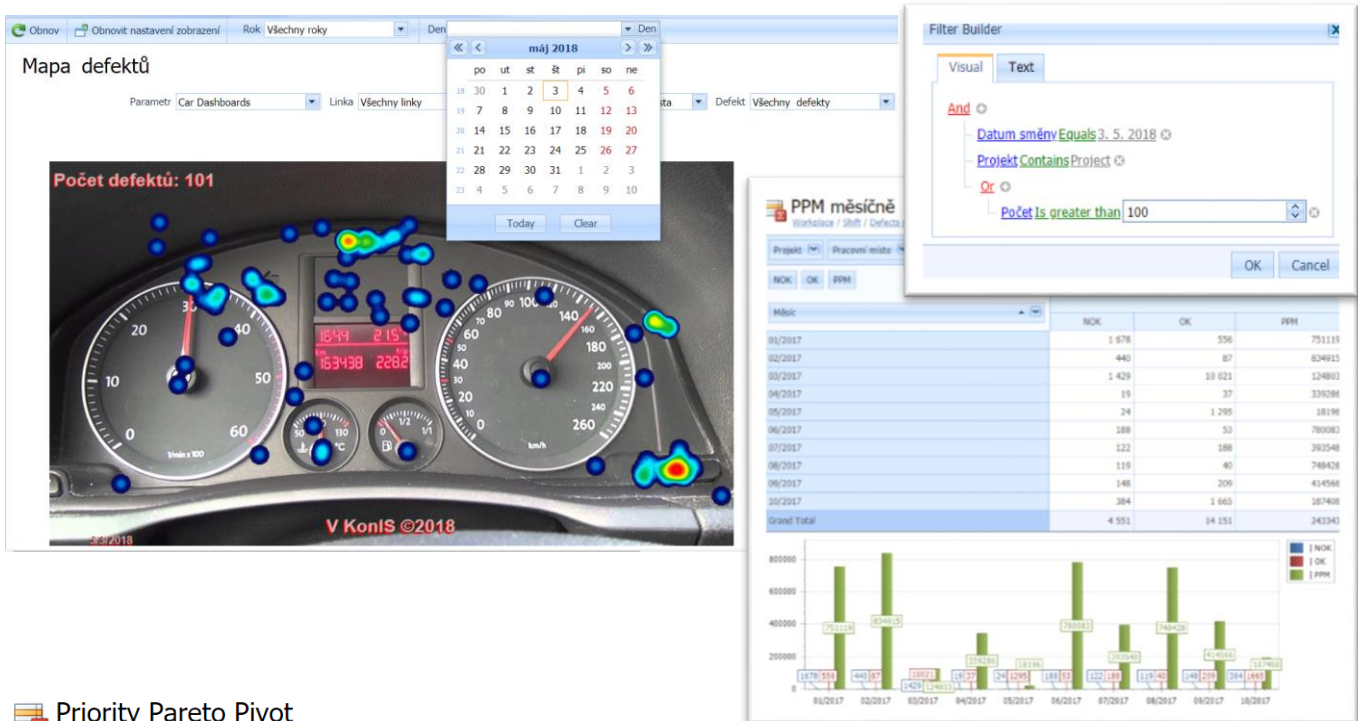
Obnov Obnovit nastavení zobrazení Rok Všechny roky Den Den

Mapa defektů

Parametr Car Dashboards Linka Všechny linky sta Defekt Všechny defekty

máj 2018

| | po | ut | st | št | pi | so | ne |
|---|---|---|---|---|---|---|---|
| 18 | 30 | 1 | 2 | 3 | 4 | 5 | 6 |
| 19 | 7 | 8 | 9 | 10 | 11 | 12 | 13 |
| 20 | 14 | 15 | 16 | 17 | 18 | 19 | 20 |
| 21 | 21 | 22 | 23 | 24 | 25 | 26 | 27 |
| 22 | 28 | 29 | 30 | 31 | 1 | 2 | 3 |
| 23 | 4 | 5 | 6 | 7 | 8 | 9 | 10 |

Today Clear

Počet defektů: 101

V KonIS ©2018

Filter Builder

Visual Text

And

Datum směny Equals 3. 5. 2018

Projekt Contains Project

Or

Počet Is greater than 100

OK Cancel

PPM měsíčně

Workplace / Shift / Defects

Projekt Pracovní místo

NOK OK PPM

| Měsíc | NOK | OK | PPM |
|---|---|---|---|
| 01/2017 | 1 678 | 556 | 751119 |
| 02/2017 | 440 | 87 | 834915 |
| 03/2017 | 1 429 | 10 021 | 124803 |
| 04/2017 | 19 | 37 | 339286 |
| 05/2017 | 24 | 1 295 | 18196 |
| 06/2017 | 188 | 53 | 780083 |
| 07/2017 | 122 | 186 | 393548 |
| 08/2017 | 119 | 40 | 748428 |
| 09/2017 | 148 | 209 | 414566 |
| 10/2017 | 384 | 1 665 | 187408 |
| Grand Total | 4 551 | 14 151 | 243343 |

NOK
OK
PPM

800000
600000
400000
200000
0

01/2017 02/2017 03/2017 04/2017 05/2017 06/2017 07/2017 08/2017 09/2017 10/2017

Priority Pareto Pivot